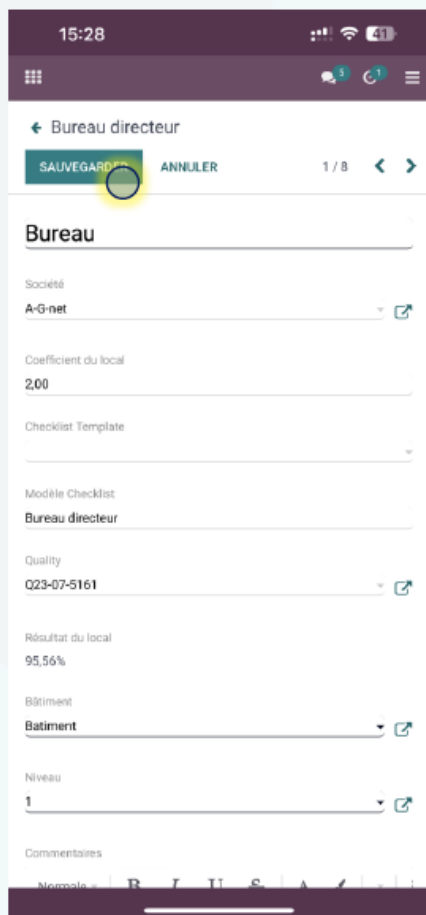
15:28

41

5

1

← Bureau directeur

SAUVEGARDER

ANNULER

1 / 8

Bureau

Société

A-G-net

Coefficient du local

2,00

Checklist Template

Modèle Checklist

Bureau directeur

Quality

Q23-07-5161

Résultat du local

95,56%

Bâtiment

Batiment

Niveau

1

Commentaires

Normale

B I U S A